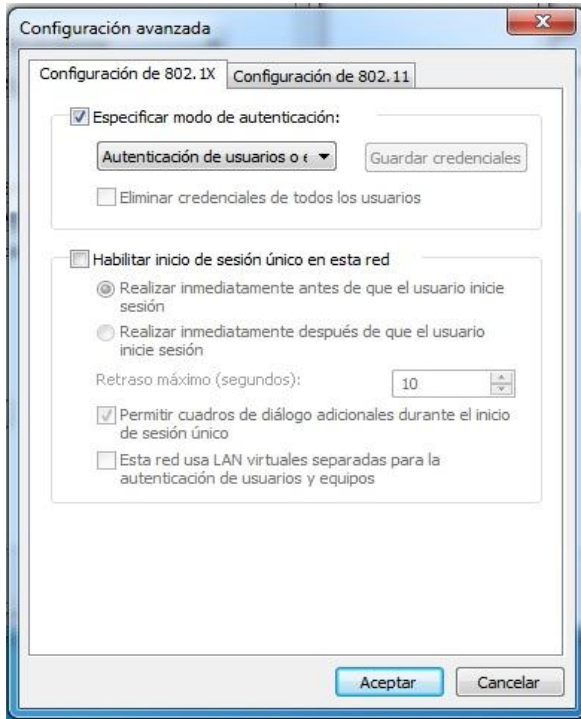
Configuración avanzada

Configuración de 802.1X | Configuración de 802.11

Especificar modo de autenticación:

Autenticación de usuarios o e

Guardar credenciales

Eliminar credenciales de todos los usuarios

Habilitar inicio de sesión único en esta red

Realizar inmediatamente antes de que el usuario inicie sesión

Realizar inmediatamente después de que el usuario inicie sesión

Retraso máximo (segundos):

10

Permitir cuadros de diálogo adicionales durante el inicio de sesión único

Esta red usa LAN virtuales separadas para la autenticación de usuarios y equipos

Aceptar

Cancelar